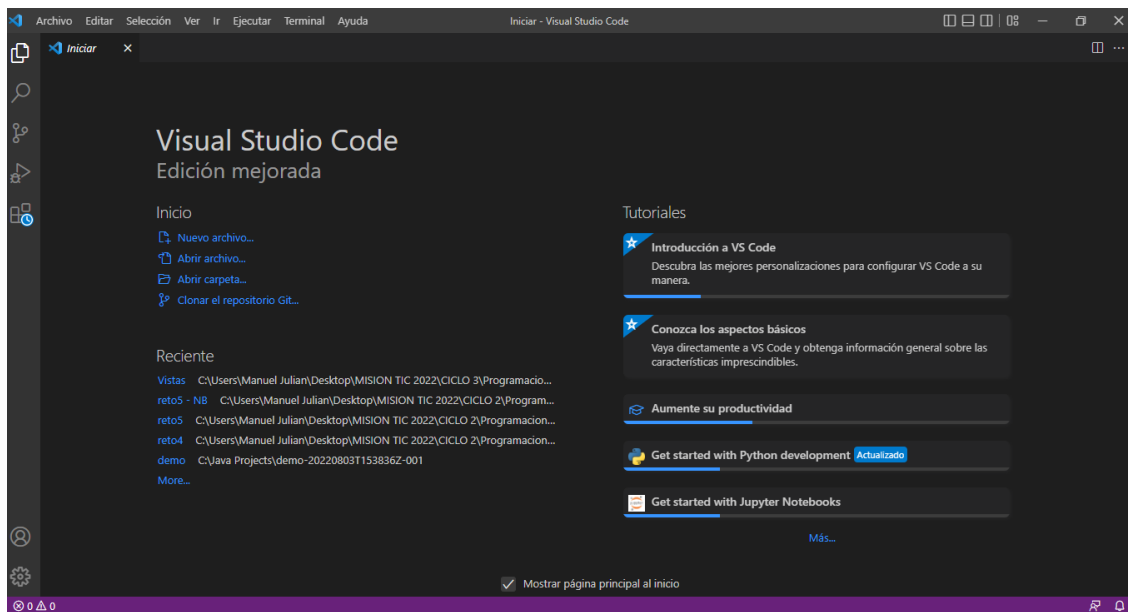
Archivo Editar Selección Ver Ir Ejecutar Terminal Ayuda
Iniciar - Visual Studio Code

Iniciar ×

Visual Studio Code
Edición mejorada

Inicio
Nuevo archivo...
Abrir archivo...
Abrir carpeta...
Clonar el repositorio Git...

Reciente
Vistas C:\Users\Manuel Julian\Desktop\MISION TIC 2022\CICLO 3\Programacio...
reto5 - NB C:\Users\Manuel Julian\Desktop\MISION TIC 2022\CICLO 2\Program...
reto5 C:\Users\Manuel Julian\Desktop\MISION TIC 2022\CICLO 2\Programacion...
reto4 C:\Users\Manuel Julian\Desktop\MISION TIC 2022\CICLO 2\Programacion...
demo C:\Java Projects\demo-20220803T153836Z-001
More...

Tutoriales
Introducción a VS Code
Descubra las mejores personalizaciones para configurar VS Code a su manera.

Conozca los aspectos básicos
Vaya directamente a VS Code y obtenga información general sobre las características imprescindibles.

Aumente su productividad

Get started with Python development Actualizado

Get started with Jupyter Notebooks

Más...

Mostrar página principal al inicio

⊗ 0 ⚠ 0